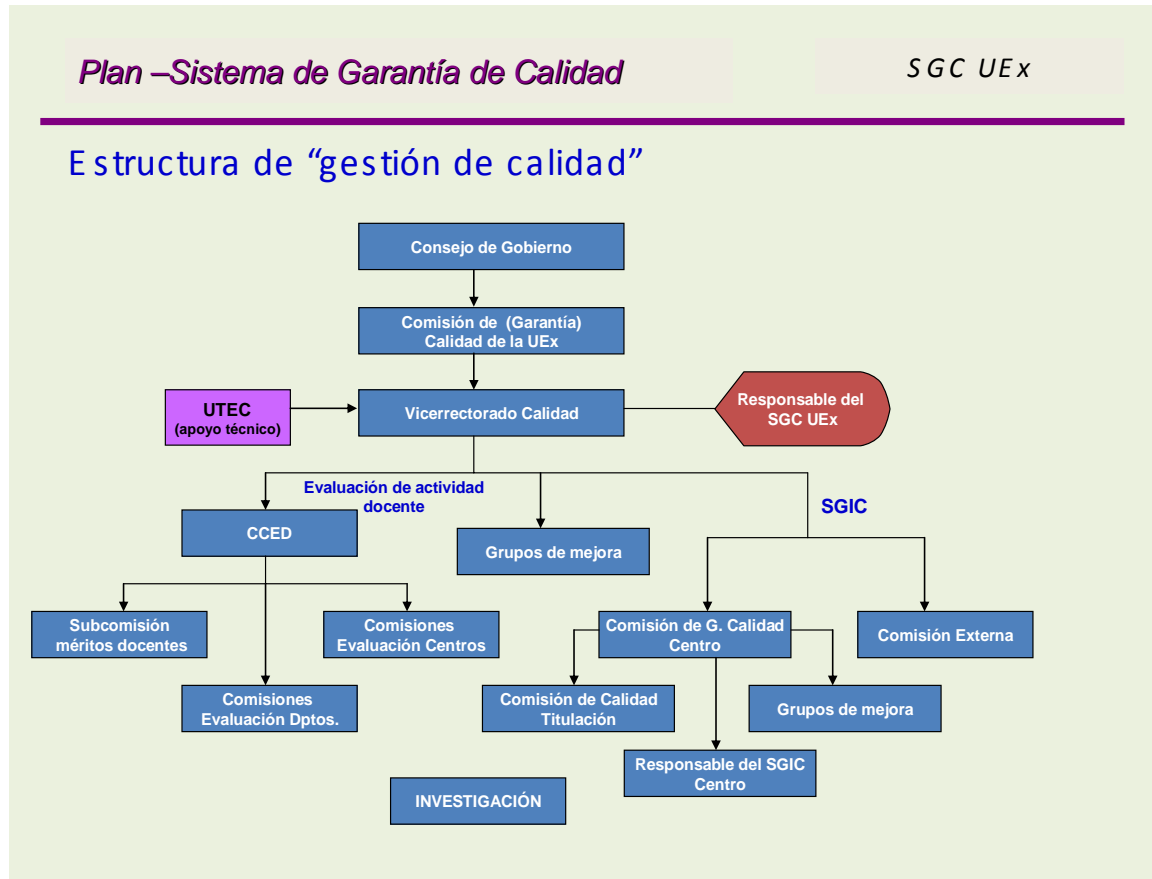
Plan –Sistema de Garantía de Calidad

SGC UEx

Estructura de "gestión de calidad"

Consejo de Gobierno

Comisión de (Garantía) Calidad de la UEx

UTEC (apoyo técnico)

Vicerrectorado Calidad

Responsable del SGC UEx

Evaluación de actividad docente

CCED

Grupos de mejora

SGIC

Subcomisión méritos docentes

Comisiones Evaluación Centros

Comisiones Evaluación Dptos.

Comisión de G. Calidad Centro

Comisión Externa

Comisión de Calidad Titulación

Grupos de mejora

Responsable del SGIC Centro

INVESTIGACIÓN